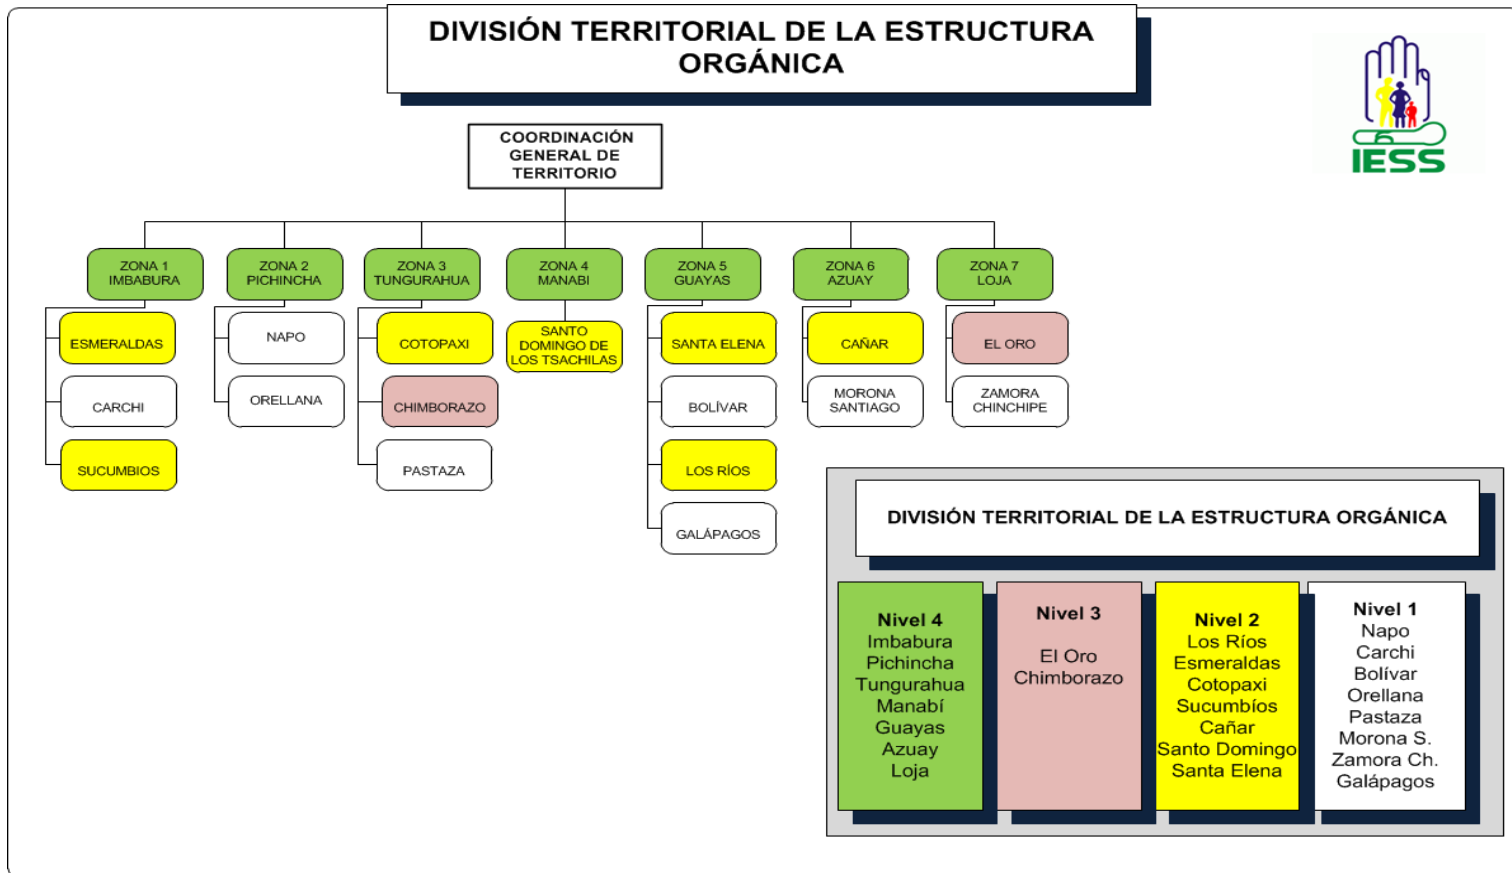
DIVISIÓN TERRITORIAL DE LA ESTRUCTURA ORGÁNICA

IESS

COORDINACIÓN GENERAL DE TERRITORIO

ZONA 1 IMBABURA
ESMERALDAS
CARCHI
SUCUMBIOS

ZONA 2 PICHINCHA
NAPO
ORELLANA

ZONA 3 TUNGURAHUA
COTOPAXI
CHIMBORAZO
PASTAZA

ZONA 4 MANABI
SANTO DOMINGO DE LOS TSACHILAS

ZONA 5 GUAYAS
SANTA ELENA
BOLÍVAR
LOS RÍOS
GALÁPAGOS

ZONA 6 AZUAY
CAÑAR
MORONA SANTIAGO

ZONA 7 LOJA
EL ORO
ZAMORA CHINCHIPE

DIVISIÓN TERRITORIAL DE LA ESTRUCTURA ORGÁNICA

Nivel 4
Imbabura
Pichincha
Tungurahua
Manabí
Guayas
Azuay
Loja

Nivel 3
El Oro
Chimborazo

Nivel 2
Los Ríos
Esmeraldas
Cotopaxi
Sucumbíos
Cañar
Santo Domingo
Santa Elena

Nivel 1
Napo
Carchi
Bolívar
Orellana
Pastaza
Morona S.
Zamora Ch.
Galápagos